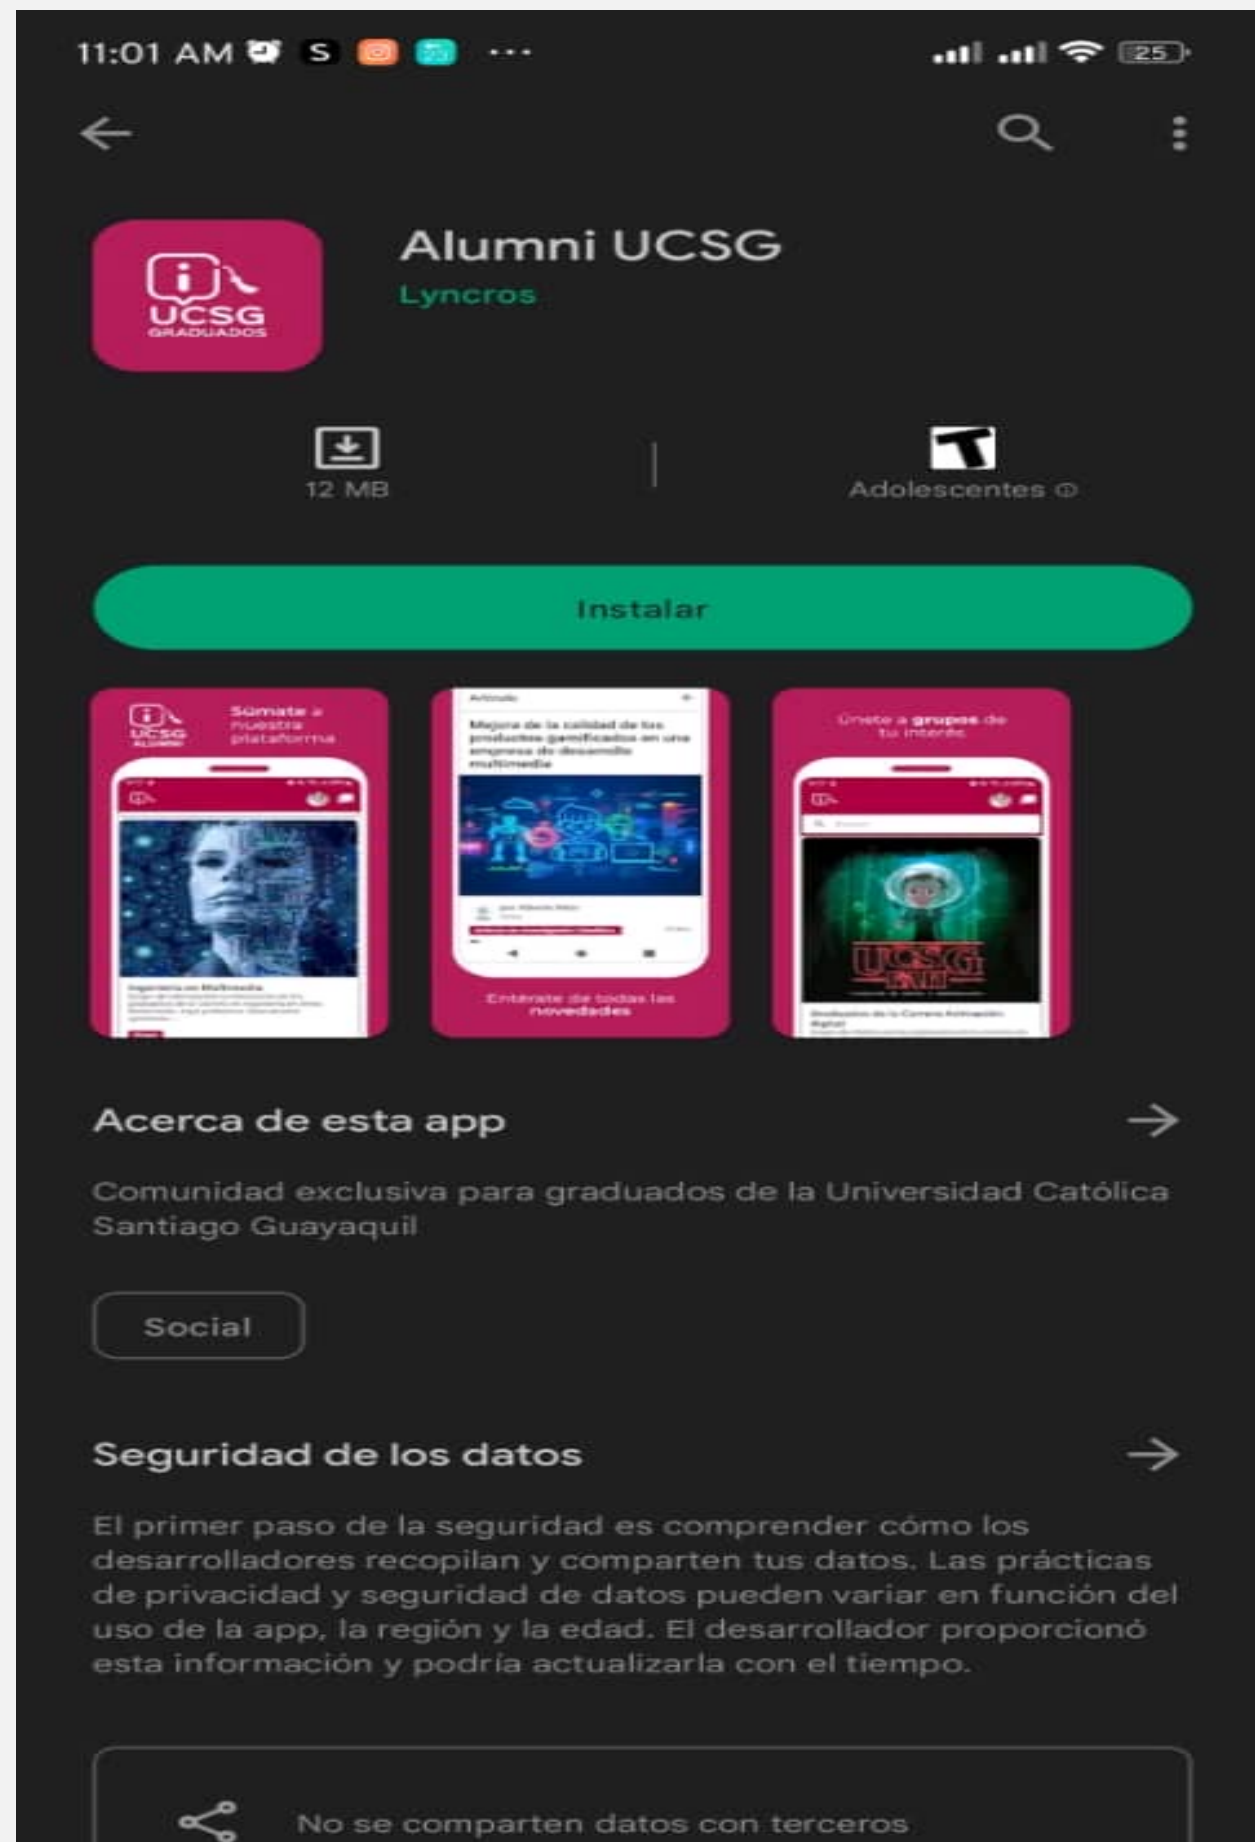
11:01 AM S ··· 25

Alumni UCSG
Lyncros

UCSG GRADUADOS

12 MB

T
Adolescentes ⓘ

Instalar

Súmate a nuestra plataforma

Mejora de la calidad de los productos gamificados en una empresa de desarrollo multimedia

Entérate de todas las novedades

Únete a grupos de tu interés

UCSG

Acerca de esta app

Comunidad exclusiva para graduados de la Universidad Católica Santiago Guayaquil

Social

Seguridad de los datos

El primer paso de la seguridad es comprender cómo los desarrolladores recopilan y comparten tus datos. Las prácticas de privacidad y seguridad de datos pueden variar en función del uso de la app, la región y la edad. El desarrollador proporcionó esta información y podría actualizarla con el tiempo.

No se comparten datos con terceros